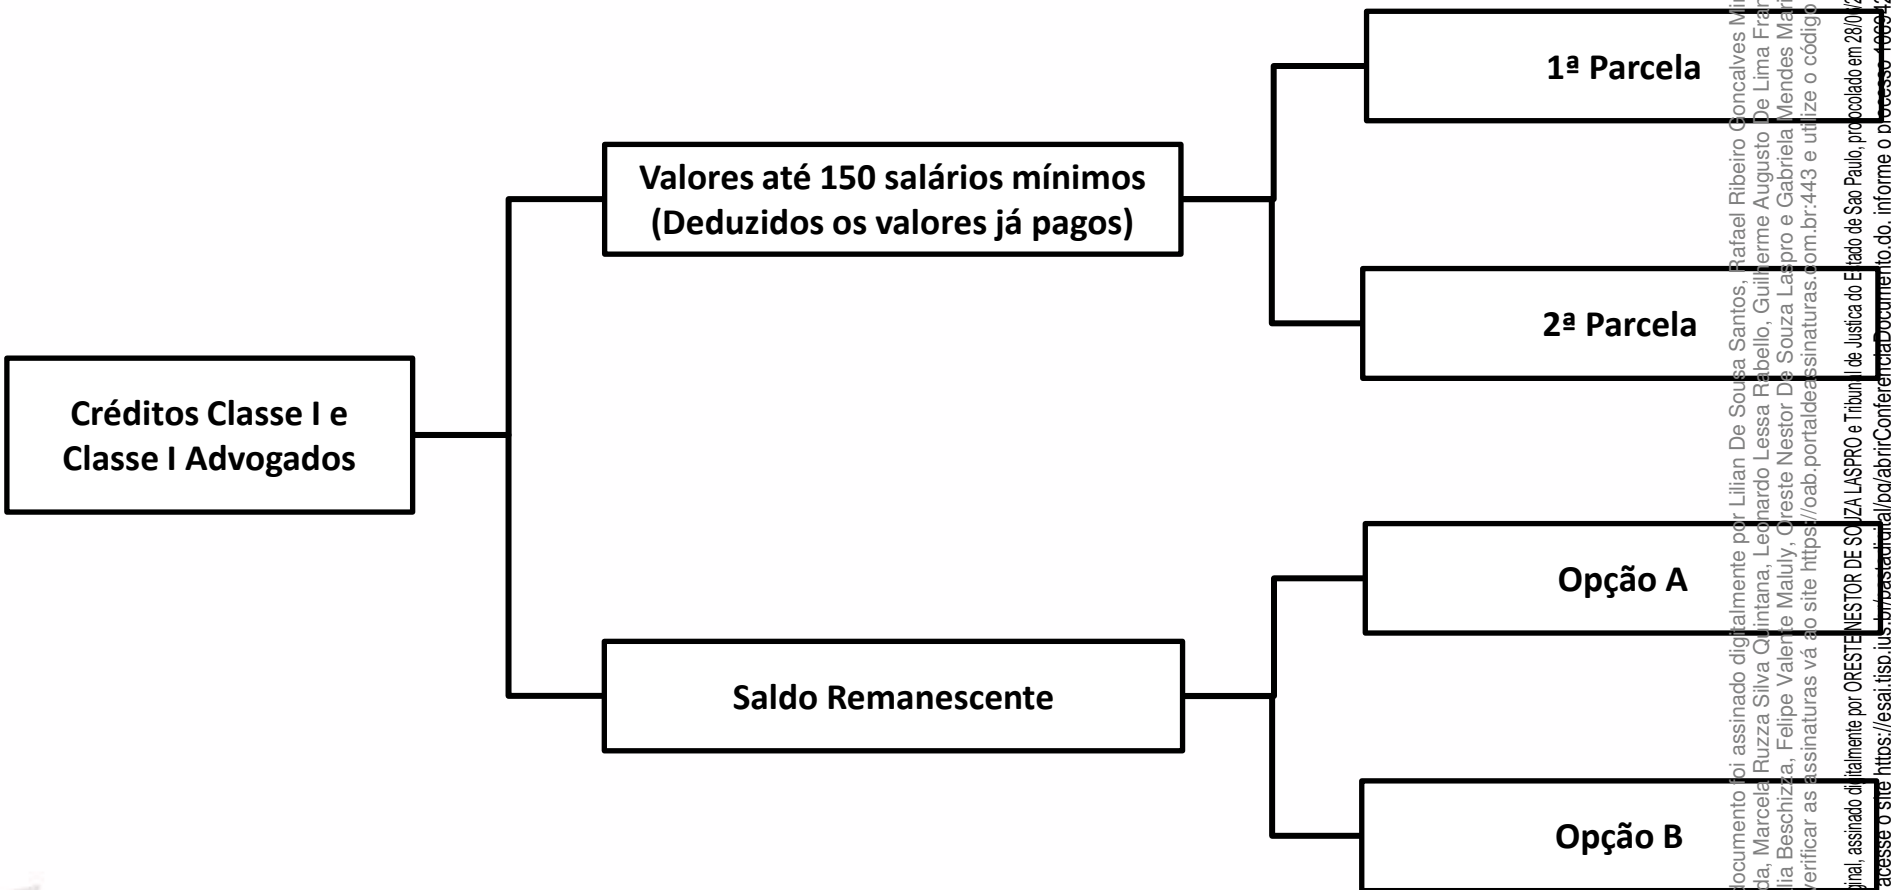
Créditos Classe I e Classe I Advogados

Valores até 150 salários mínimos (Deduzidos os valores já pagos)

1ª Parcela

2ª Parcela

Saldo Remanescente

Opção A

Opção B

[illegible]ocumento foi assinado digitalmente por Lilian De Sousa Santos, Rafael Ribeiro Goncalves Mi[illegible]
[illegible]da, Marcela Ruzza Silva Quintana, Leonardo Lessa Rabello, Guilherme Augusto De Lima Fran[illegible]
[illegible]lia Beschizza, Felipe Valente Maluly, Oreste Nestor De Souza Laspro e Gabriela Mendes Mar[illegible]
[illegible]verificar as assinaturas vá ao site https://oab.portaldeassinaturas.com.br:443 e utilize o código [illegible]

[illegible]ginal, assinado digitalmente por ORESTE NESTOR DE SOUZA LASPRO e Tribunal de Justica do Estado de Sao Paulo, protocolado em 28/0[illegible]
acesse o site https://esaj.tjsp.jus.br/pastadigital/pg/abrirConferenciaDocumento.do, informe o processo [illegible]